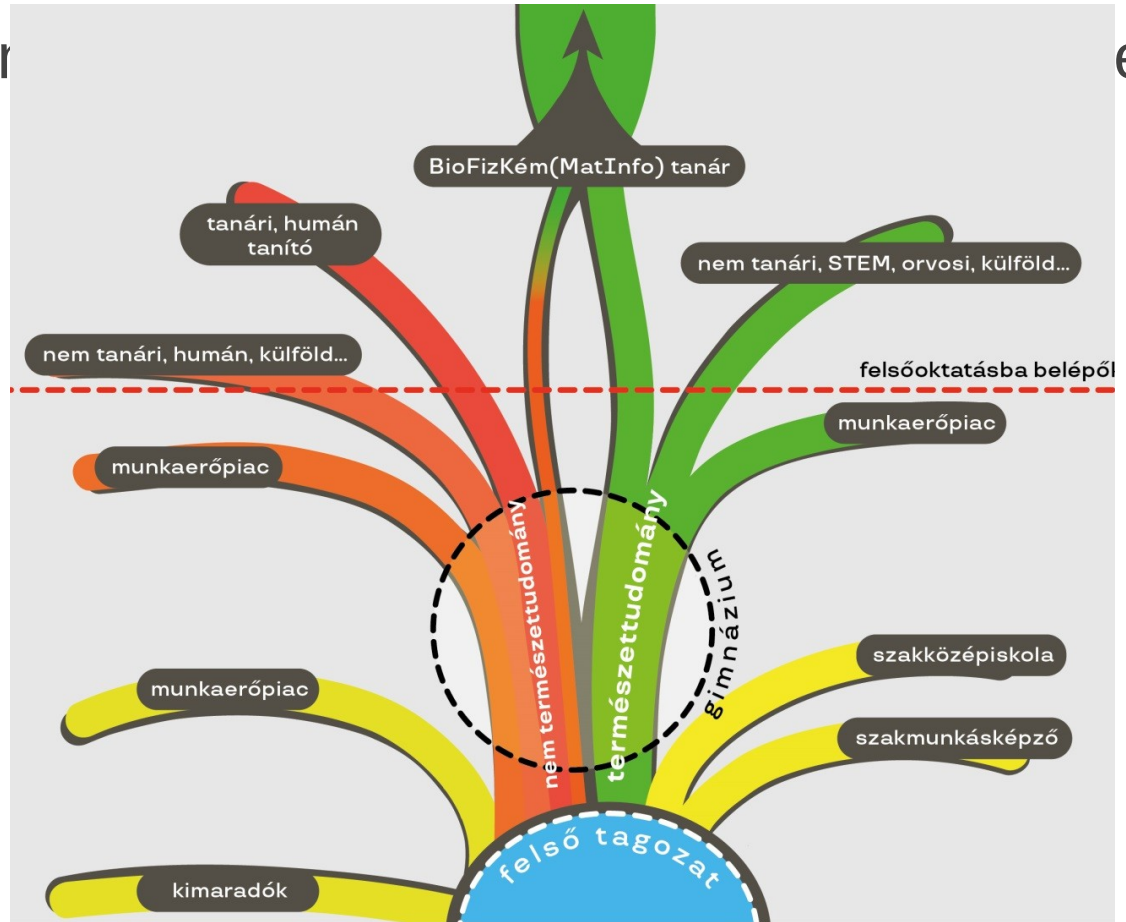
r

e

BioFizKém(MatInfo) tanár

tanári, humán tanító

nem tanári, STEM, orvosi, külföld...

nem tanári, humán, külföld...

felsőoktatásba belépő

munkaerőpiac

munkaerőpiac

nem természettudomány

természettudomány

gimnázium

szakközépiskola

munkaerőpiac

szakmunkásképző

kimaradók

felső tagozat